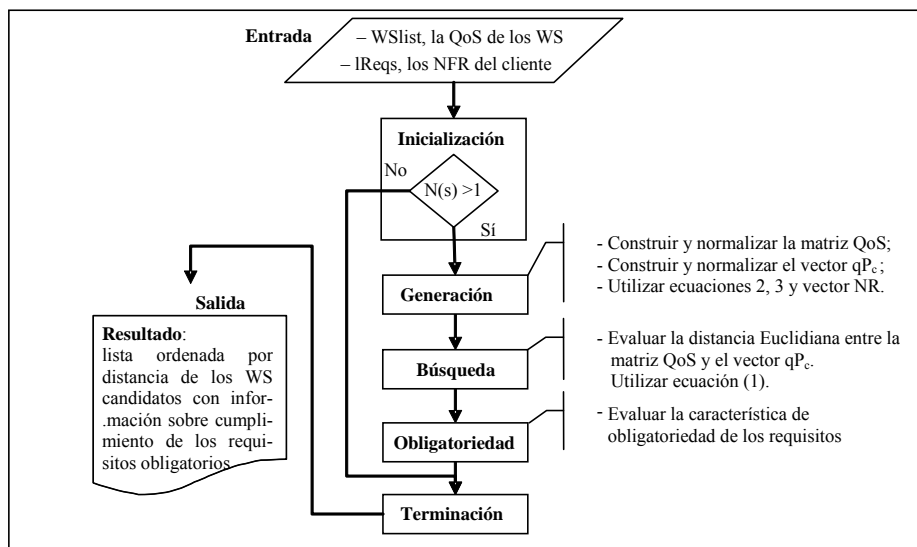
Entrada

– WSlist, la QoS de los WS
– lReqs, los NFR del cliente

Inicialización

No

N(s) >1

Sí

- Construir y normalizar la matriz QoS;
- Construir y normalizar el vector $qP_c$;
- Utilizar ecuaciones 2, 3 y vector NR.

Generación

Salida

Resultado: lista ordenada por distancia de los WS candidatos con infor.mación sobre cumplimiento de los requisitos obligatorios

- Evaluar la distancia Euclidiana entre la matriz QoS y el vector $qP_c$. Utilizar ecuación (1).

Búsqueda

- Evaluar la característica de obligatoriedad de los requisitos

Obligatoriedad

Terminación